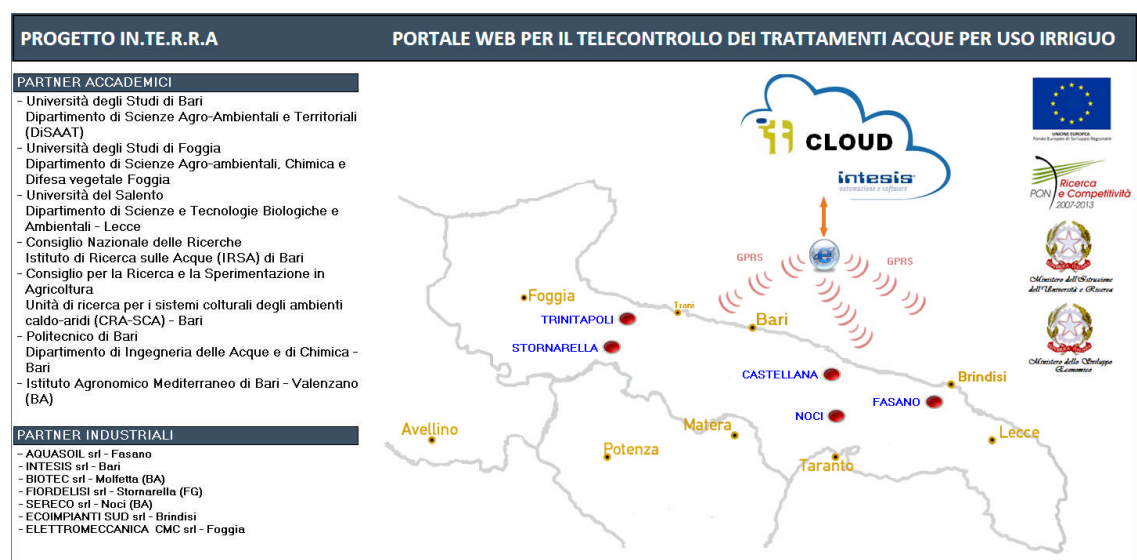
PROGETTO IN.TE.R.R.A

PORTALE WEB PER IL TELECONTROLLO DEI TRATTAMENTI ACQUE PER USO IRRIGUO

PARTNER ACCADEMICI

- Università degli Studi di Bari
Dipartimento di Scienze Agro-Ambientali e Territoriali (DiSAAT)
- Università degli Studi di Foggia
Dipartimento di Scienze Agro-ambientali, Chimica e Difesa vegetale Foggia
- Università del Salento
Dipartimento di Scienze e Tecnologie Biologiche e Ambientali - Lecce
- Consiglio Nazionale delle Ricerche
Istituto di Ricerca sulle Acque (IRSA) di Bari
- Consiglio per la Ricerca e la Sperimentazione in Agricoltura
Unità di ricerca per i sistemi colturali degli ambienti caldo-aridi (CRA-SCA) - Bari
- Politecnico di Bari
Dipartimento di Ingegneria delle Acque e di Chimica - Bari
- Istituto Agronomico Mediterraneo di Bari - Valenzano (BA)

PARTNER INDUSTRIALI

- AQUASOIL srl - Fasano
- INTESIS srl - Bari
- BIOTEC srl - Molfetta (BA)
- FIORDELISI srl - Stornarella (FG)
- SERECO srl - Noci (BA)
- ECOIMPIANTI SUD srl - Brindisi
- ELETTROMECCANICA CMC srl - Foggia

CLOUD
intesis
automazione e software

GPRS
GPRS

Foggia
Trani
Bari
TRINITAPOLI
STORNARELLA
CASTELLANA
Brindisi
FASANO
NOCI
Avellino
Matera
Lecce
Potenza
Taranto

UNIONE EUROPEA
Fondo Europeo di Sviluppo Regionale

PON Ricerca e Competitività 2007-2013

Ministero dell'Istruzione dell'Università e della Ricerca

Ministero dello Sviluppo Economico